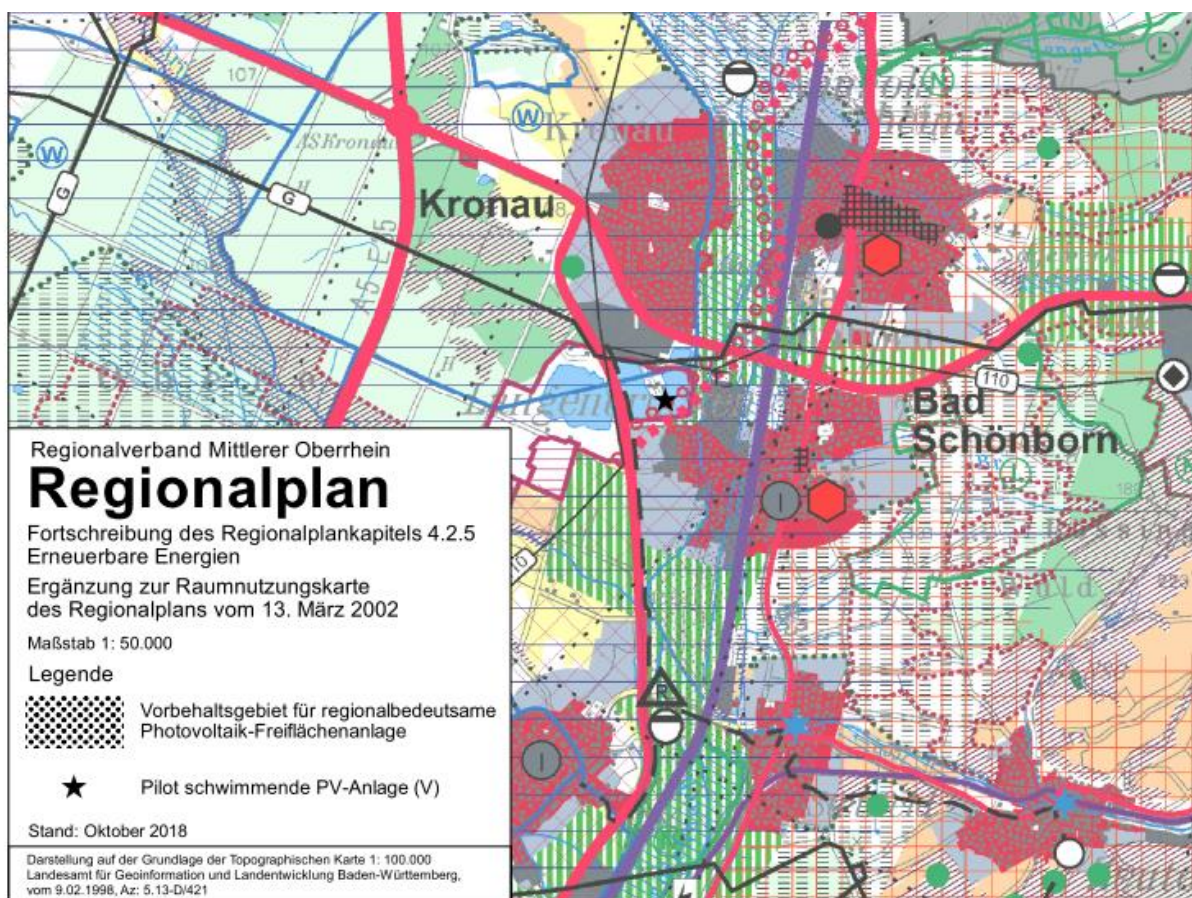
107

W

W

Kronau

ASKronau

G

G

Kronau

A5 E35

110

Bad Schönborn

Regionalverband Mittlerer Oberrhein

Regionalplan

Fortschreibung des Regionalplankapitels 4.2.5 Erneuerbare Energien

Ergänzung zur Raumnutzungskarte des Regionalplans vom 13. März 2002

Maßstab 1: 50.000

Legende

Vorbehaltsgebiet für regionalbedeutsame Photovoltaik-Freiflächenanlage

Pilot schwimmende PV-Anlage (V)

Stand: Oktober 2018

Darstellung auf der Grundlage der Topographischen Karte 1: 100.000 Landesamt für Geoinformation und Landentwicklung Baden-Württemberg, vom 9.02.1998, Az: 5.13-D/421